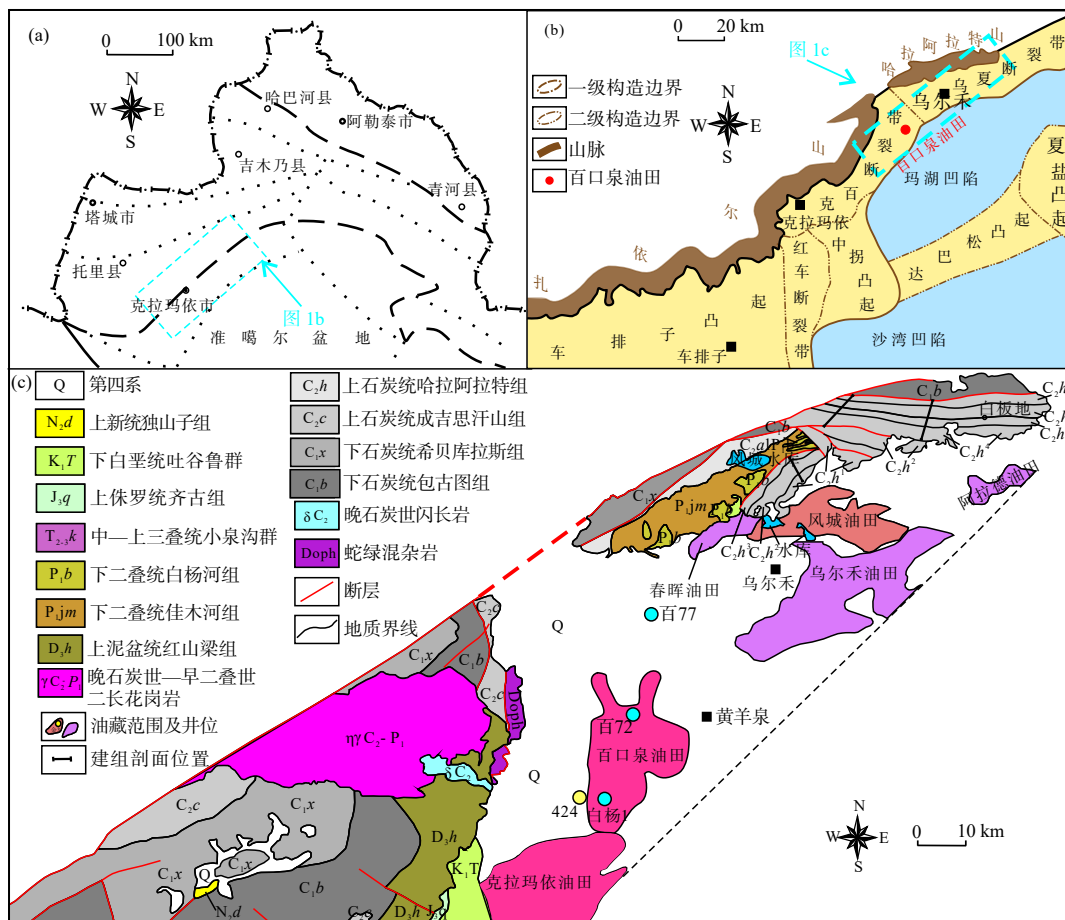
(a)
0 100 km
N
W E
S
哈巴河县
阿勒泰市
吉木乃县
青河县
塔城市
托里县
克拉玛依市
图 1b
准 噶 尔 盆 地

(b)
0 20 km
一级构造边界
二级构造边界
山脉
百口泉油田
N
W E
S
图 1c
哈 拉 阿 拉 特 山
乌尔禾
夏 断 裂
带
乌 夏 断 裂 带
百口泉油田
玛湖凹陷
夏 盐 凸 起
山
百
克
尔
克拉玛依
依
红 车 断 裂 带
中 拐 凸 起
达 巴 松 凸 起
扎
车 排 子 凸 起
车排子
沙湾凹陷

(c)
Q 第四系
$N_2d$ 上新统独山子组
$K_1T$ 下白垩统吐谷鲁群
$J_3q$ 上侏罗统齐古组
$T_{2-3}k$ 中—上三叠统小泉沟群
$P_1b$ 下二叠统白杨河组
$P_1jm$ 下二叠统佳木河组
$D_3h$ 上泥盆统红山梁组
$\gamma C_2P$ 晚石炭世—早二叠世二长花岗岩
油藏范围及井位
建组剖面位置
$C_2h$ 上石炭统哈拉阿拉特组
$C_2c$ 上石炭统成吉思汗山组
$C_1x$ 下石炭统希贝库拉斯组
$C_1b$ 下石炭统包古图组
$\delta C_2$ 晚石炭世闪长岩
Doph 蛇绿混杂岩
断层
地质界线
$C_2b$
$C_2h$
白板地
$C_2h^2$
$C_2h^1$
阿拉德油田
$C_2h^2$
水库
$C_1x$
$P_1jm$
$P_1b$
$C_2h^1$ $C_2h^1$ 水库
风城油田
乌尔禾
乌尔禾油田
春晖油田
百77
Q
$C_2c$
$C_1x$
$C_1b$
$C_2c$
Doph
$\eta\gamma C_2-P_1$
$\delta C_2$
黄羊泉
百72
百口泉油田
Q
424
白杨1
$D_3h$
$K_1T$
克拉玛依油田
$C_2c$
$C_1x$
$C_1x$
$C_1x$
Q
$C_1b$
$N_2d$
$D_3h$
N
W E
S
0 10 km